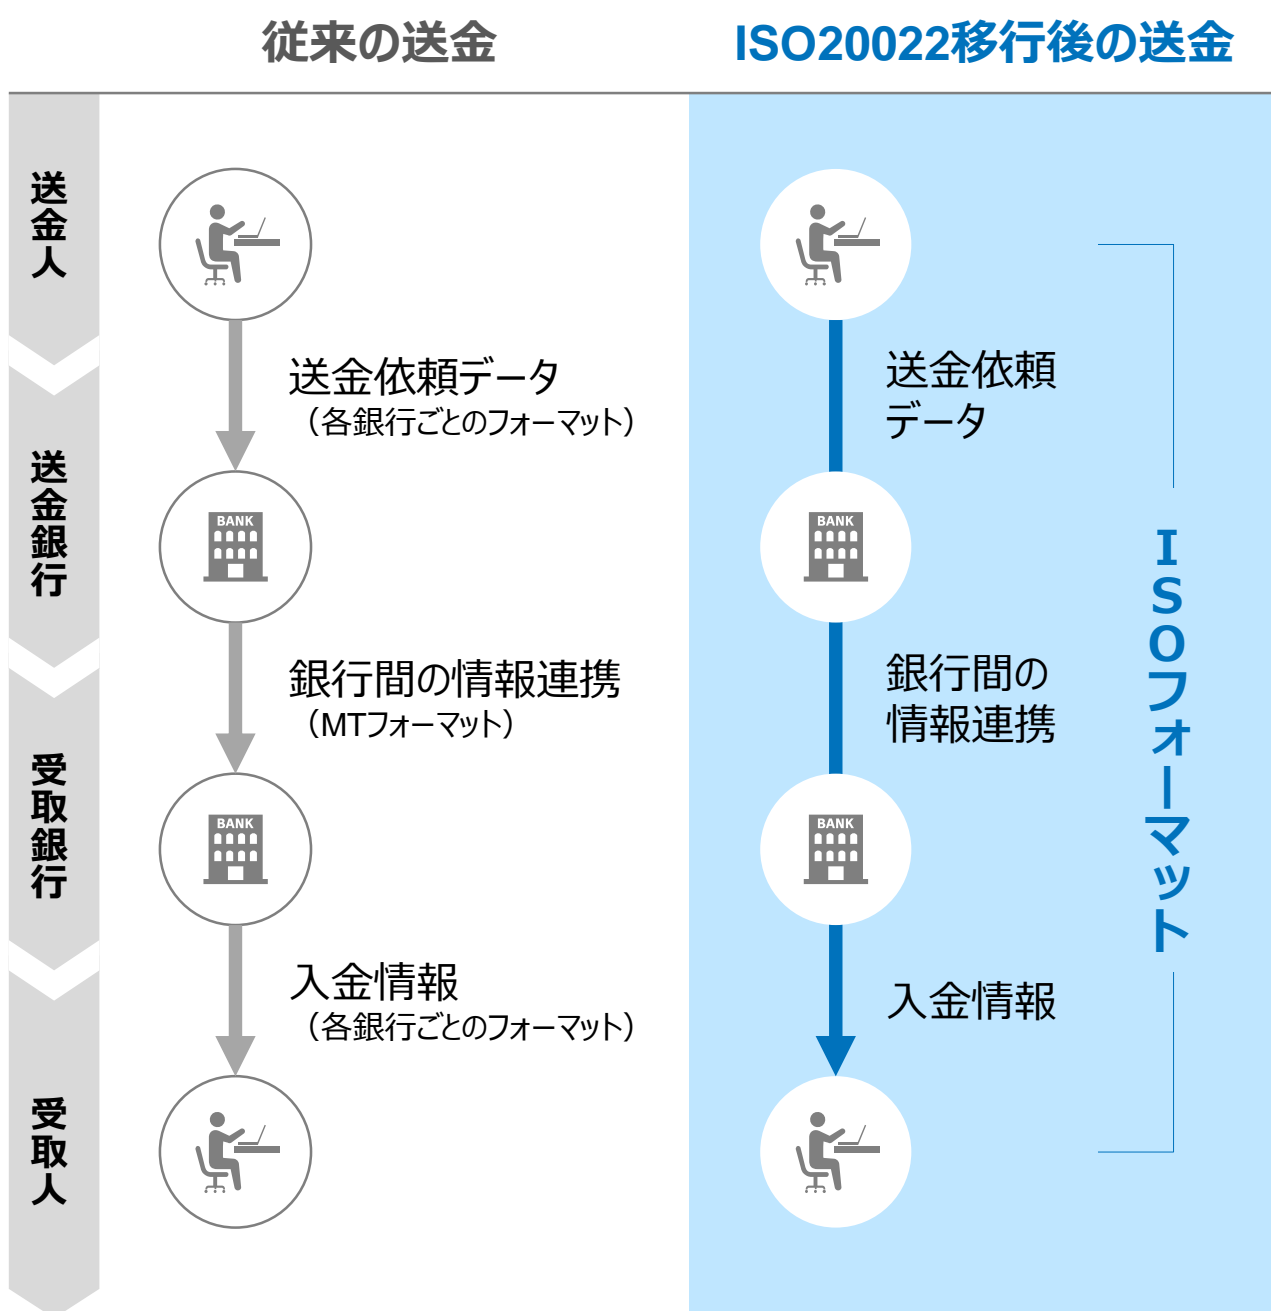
従来の送金

ISO20022移行後の送金

送金人

送金銀行

受取銀行

受取人

送金依頼データ
（各銀行ごとのフォーマット）

BANK

銀行間の情報連携
（MTフォーマット）

BANK

入金情報
（各銀行ごとのフォーマット）

送金依頼データ

BANK

銀行間の情報連携

BANK

入金情報

ISOフォーマット